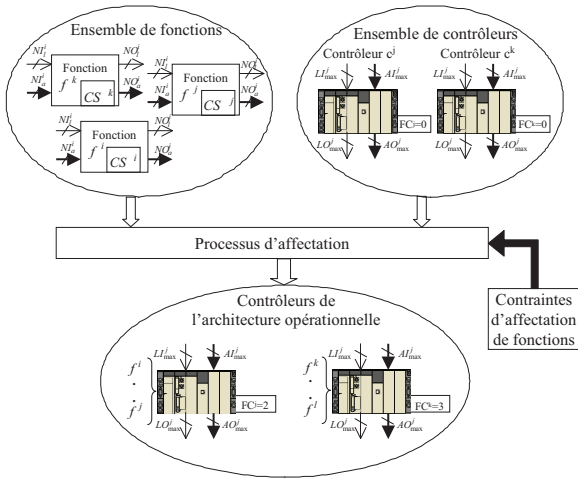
Ensemble de fonctions

$NI_l^k$ $NO_l^k$ Fonction $f^k$ $CS^k$ $NI_a^k$ $NO_a^k$

$NI_l^j$ $NO_l^j$ Fonction $f^j$ $CS^j$ $NI_a^j$ $NO_a^j$

$NI_l^i$ Fonction $f^i$ $CS^i$ $NI_a^i$

Ensemble de contrôleurs

Contrôleur c$^j$ $LI_{max}^j$ $AI_{max}^j$ FC$^j$=0 $LO_{max}^j$ $AO_{max}^j$

Contrôleur c$^k$ $LI_{max}^j$ $AI_{max}^j$ FC$^k$=0 $LO_{max}^j$ $AO_{max}^j$

Processus d'affectation

Contraintes d'affectation de fonctions

Contrôleurs de l'architecture opérationnelle

$f^i$ . . $f^j$ $LI_{max}^j$ $AI_{max}^j$ FC$^j$=2 $LO_{max}^j$ $AO_{max}^j$

$f^k$ . . $f^l$ $LI_{max}^j$ $AI_{max}^j$ FC$^k$=3 $LO_{max}^j$ $AO_{max}^j$